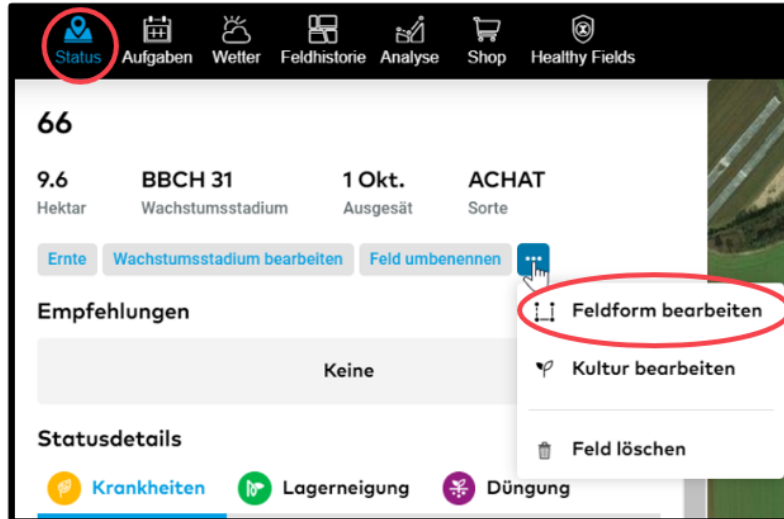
Status Aufgaben Wetter Feldhistorie Analyse Shop Healthy Fields

66

9.6
Hektar

BBCH 31
Wachstumsstadium

1 Okt.
Ausgesät

ACHAT
Sorte

Ernte Wachstumsstadium bearbeiten Feld umbenennen ...

Empfehlungen

Keine

Statusdetails

Krankheiten Lagerneigung Düngung

Feldform bearbeiten

Kultur bearbeiten

Feld löschen